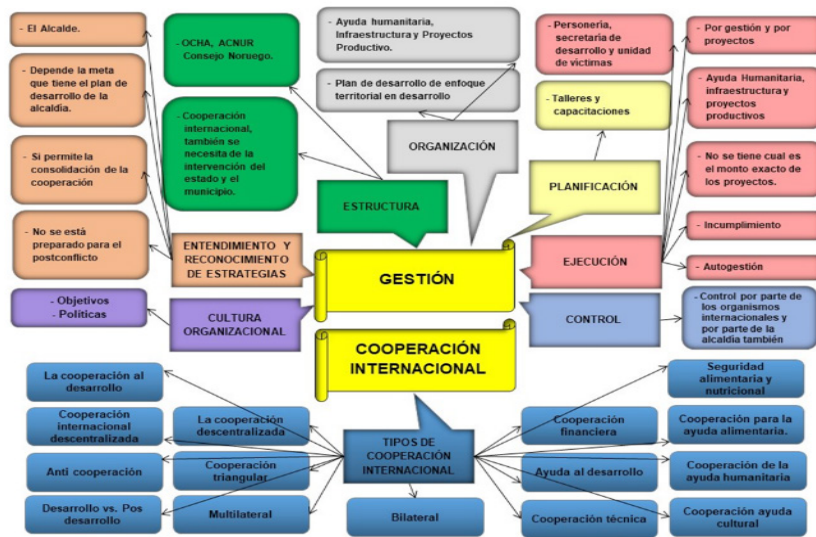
- El Alcalde.

- Depende la meta que tiene el plan de desarrollo de la alcaldía.

- Si permite la consolidación de la cooperación

- No se está preparado para el postconflicto

- OCHA, ACNUR Consejo Noruego.

- Cooperación internacional, también se necesita de la intervención del estado y el municipio.

- Ayuda humanitaria, Infraestructura y Proyectos Productivo.

- Plan de desarrollo de enfoque territorial en desarrollo

ORGANIZACIÓN

ESTRUCTURA

- Personería, secretaria de desarrollo y unidad de victimas

- Talleres y capacitaciones

PLANIFICACIÓN

- Por gestión y por proyectos

- Ayuda Humanitaria, infraestructura y proyectos productivos

- No se tiene cual es el monto exacto de los proyectos.

- Incumplimiento

- Autogestión

ENTENDIMIENTO Y RECONOCIMIENTO DE ESTRATEGIAS

GESTIÓN

EJECUCIÓN

- Objetivos
- Políticas

CULTURA ORGANIZACIONAL

CONTROL

- Control por parte de los organismos internacionales y por parte de la alcaldía también

COOPERACIÓN INTERNACIONAL

La cooperación al desarrollo

Cooperación internacional descentralizada

Anti cooperación

Desarrollo vs. Pos desarrollo

La cooperación descentralizada

Cooperación triangular

Multilateral

TIPOS DE COOPERACIÓN INTERNACIONAL

Bilateral

Cooperación financiera

Ayuda al desarrollo

Cooperación técnica

Seguridad alimentaria y nutricional

Cooperación para la ayuda alimentaria.

Cooperación de la ayuda humanitaria

Cooperación ayuda cultural